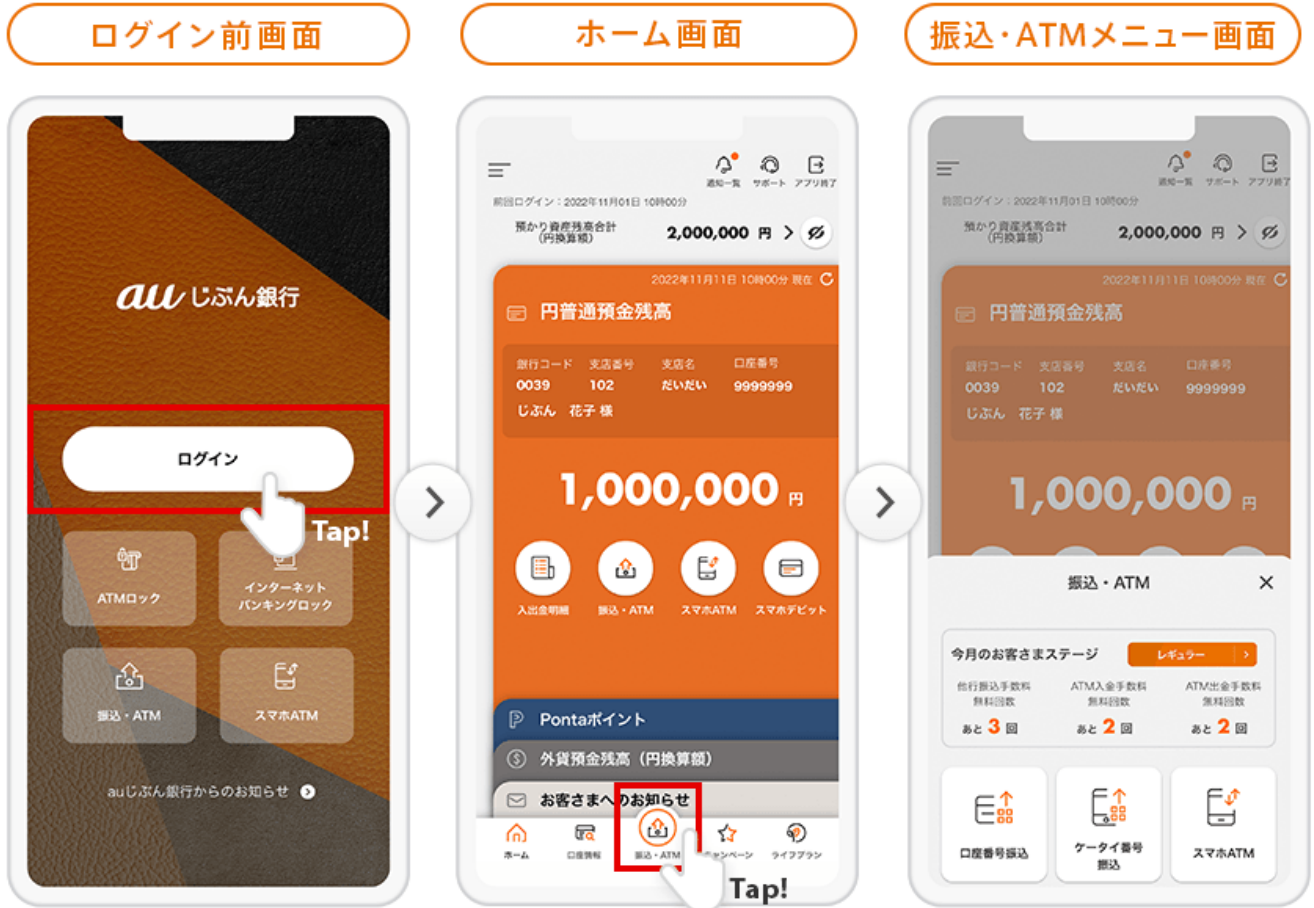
ログイン前画面

au じぶん銀行

ログイン

Tap!

ATMロック

インターネットバンキングロック

振込・ATM

スマホATM

auじぶん銀行からのお知らせ

ホーム画面

通知一覧 サポート アプリ終了

前回ログイン：2022年11月01日 10時00分

預かり資産残高合計（円換算額） 2,000,000 円

2022年11月11日 10時00分 現在

円普通預金残高

| 銀行コード | 支店番号 | 支店名 | 口座番号 |
|---|---|---|---|
| 0039 | 102 | だいだい | 9999999 |

じぶん 花子 様

1,000,000 円

入出金明細 振込・ATM スマホATM スマホデビット

Pontaポイント

外貨預金残高（円換算額）

お客さまへのお知らせ

ホーム 口座情報 振込・ATM キャンペーン ライフプラン

Tap!

振込・ATMメニュー画面

通知一覧 サポート アプリ終了

前回ログイン：2022年11月01日 10時00分

預かり資産残高合計（円換算額） 2,000,000 円

2022年11月11日 10時00分 現在

円普通預金残高

| 銀行コード | 支店番号 | 支店名 | 口座番号 |
|---|---|---|---|
| 0039 | 102 | だいだい | 9999999 |

じぶん 花子 様

1,000,000 円

振込・ATM

今月のお客さまステージ レギュラー

| 他行振込手数料無料回数 | ATM入金手数料無料回数 | ATM出金手数料無料回数 |
|---|---|---|
| あと 3 回 | あと 2 回 | あと 2 回 |

口座番号振込 ケータイ番号振込 スマホATM